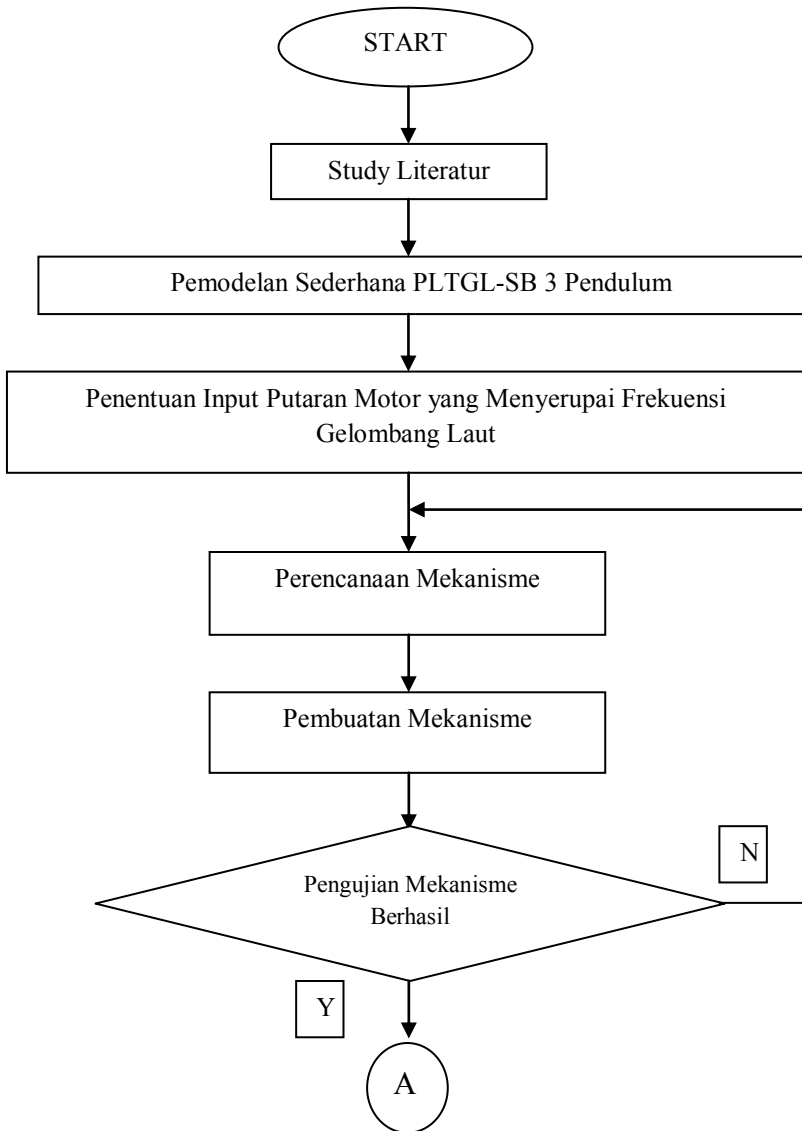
START

Study Literatur

Pemodelan Sederhana PLTGL-SB 3 Pendulum

Penentuan Input Putaran Motor yang Menyerupai Frekuensi Gelombang Laut

Perencanaan Mekanisme

Pembuatan Mekanisme

Pengujian Mekanisme Berhasil

N

Y

A